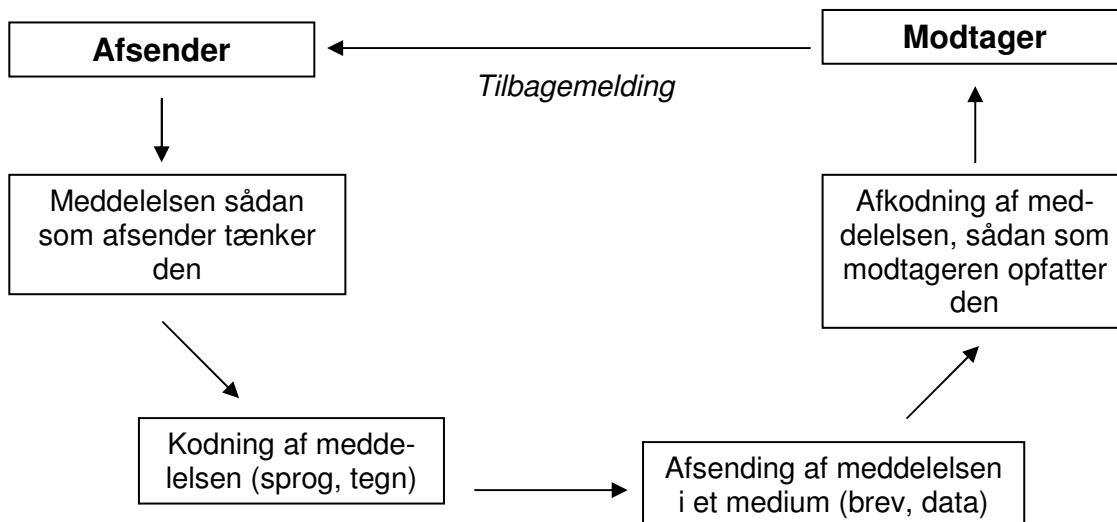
Afsender

Modtager

Tilbagemelding

Meddelelsen sådan som afsender tænker den

Afkodning af meddelelsen, sådan som modtageren opfatter den

Kodning af meddelelsen (sprog, tegn)

Afsending af meddelelsen i et medium (brev, data)